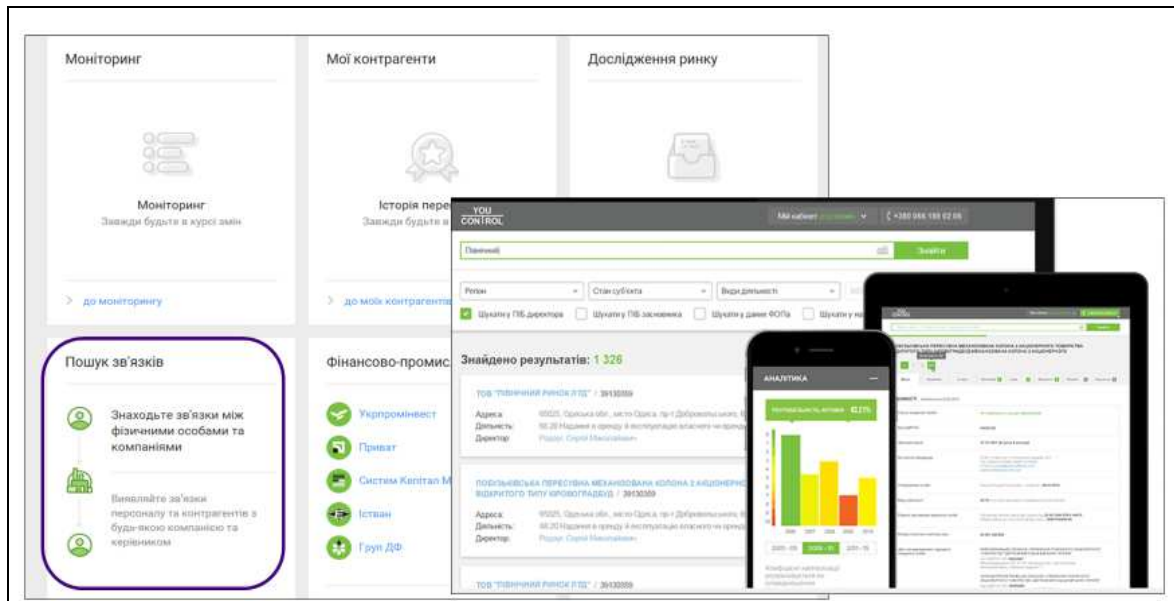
Моніторинг

Мої контрагенти

Дослідження ринку

Моніторинг
Завжди будьте в курсі змін

Історія пере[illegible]
Завжди будьте в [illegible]

> до моніторингу

> до моїх контрагенті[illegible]

Пошук зв'язків

Знаходьте зв'язки між фізичними особами та компаніями

Виявляйте зв'язки персоналу та контрагентів з будь-якою компанією та керівником

Фінансово-промис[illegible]

Укрпромінвест

Приват

Систем Кепітал М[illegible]

Істван

Груп ДФ

YOU CONTROL

Мій кабінет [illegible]

+380 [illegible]

Північний

Знайти

Регіон

Стан суб'єкта

Види діяльності

Шукати у ПІБ директора

Шукати у ПІБ засновника

Шукати у даних ФОПа

Шукати у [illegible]

Знайдено результатів: 1 326

ТОВ "ПІВНІЧНИЙ РИНОК ЛТД" / 39130359

Адреса
Діяльність
Директор

ПОБУЗЬКІВСЬКА ПЕРЕСУВНА МЕХАНІЗОВАНА КОЛОНА З АКЦІОНЕРНО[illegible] ВІДКРИТОГО ТИПУ КІРОВОГРАДВОД / 39130359

Адреса
Діяльність
Директор

ТОВ "ПІВНІЧНИЙ РИНОК ЛТД" / 39130359

АНАЛІТИКА

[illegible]